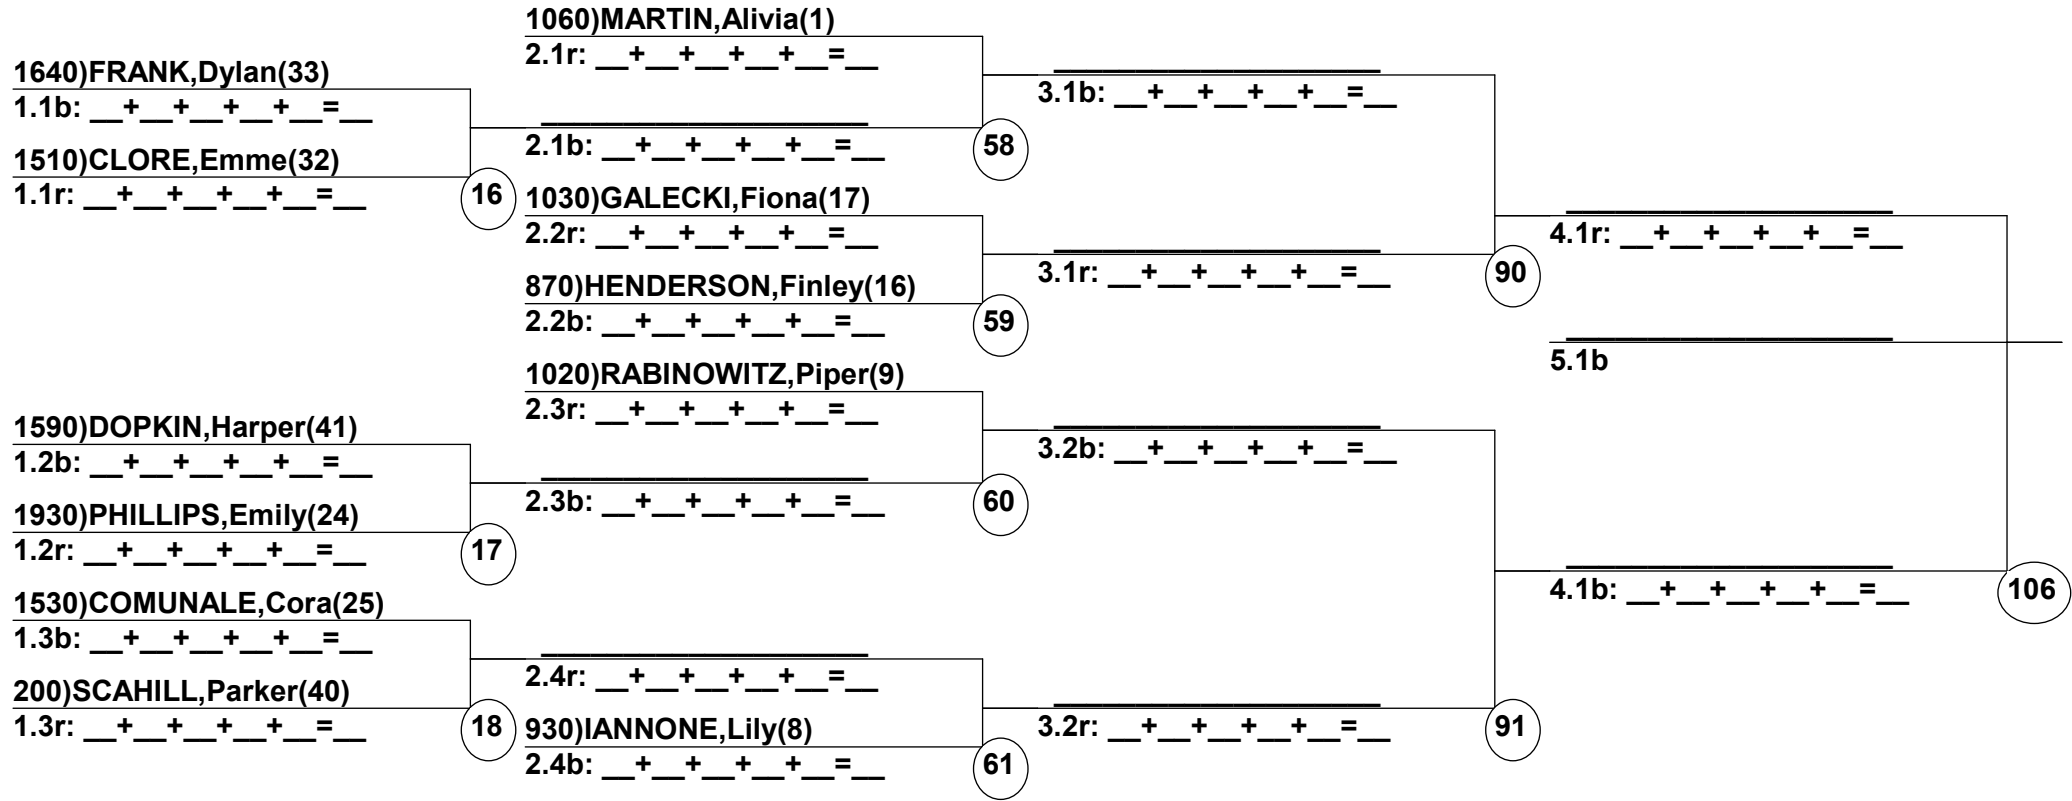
1060)MARTIN,Alivia(1)
2.1r: __+__+__+__+__=__

1640)FRANK,Dylan(33)
1.1b: __+__+__+__+__=__

1510)CLORE,Emme(32)
1.1r: __+__+__+__+__=__

16

2.1b: __+__+__+__+__=__

58

3.1b: __+__+__+__+__=__

1030)GALECKI,Fiona(17)
2.2r: __+__+__+__+__=__

870)HENDERSON,Finley(16)
2.2b: __+__+__+__+__=__

59

3.1r: __+__+__+__+__=__

90

4.1r: __+__+__+__+__=__

5.1b

1020)RABINOWITZ,Piper(9)
2.3r: __+__+__+__+__=__

1590)DOPKIN,Harper(41)
1.2b: __+__+__+__+__=__

1930)PHILLIPS,Emily(24)
1.2r: __+__+__+__+__=__

17

2.3b: __+__+__+__+__=__

60

3.2b: __+__+__+__+__=__

4.1b: __+__+__+__+__=__

106

1530)COMUNALE,Cora(25)
1.3b: __+__+__+__+__=__

200)SCAHILL,Parker(40)
1.3r: __+__+__+__+__=__

18

2.4r: __+__+__+__+__=__

930)IANNONE,Lily(8)
2.4b: __+__+__+__+__=__

61

3.2r: __+__+__+__+__=__

91